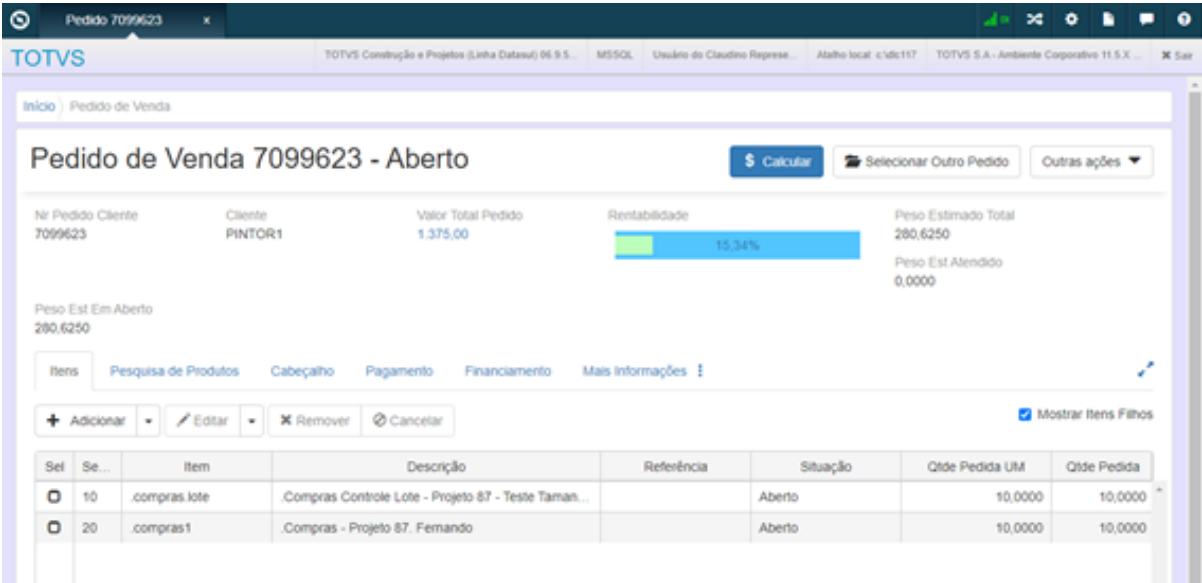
Pedido 7099623 ×

TOTVS

TOTVS Construção e Projetos (Linha Datasul) 06.9.5... MSSQL Usuário do Claudino Represe... Atalho local: c:\dlc117 TOTVS S.A - Ambiente Corporativo 11.5.X... ✖ Sair

Início 〉 Pedido de Venda

Pedido de Venda 7099623 - Aberto

$ Calcular

Selecionar Outro Pedido

Outras ações

Nr Pedido Cliente
7099623

Cliente
PINTOR1

Valor Total Pedido
1.375,00

Rentabilidade
15,34%

Peso Estimado Total
280,6250

Peso Est Atendido
0,0000

Peso Est Em Aberto
280,6250

Itens Pesquisa de Produtos Cabeçalho Pagamento Financiamento Mais Informações

+ Adicionar ✎ Editar ✖ Remover ⊘ Cancelar

Mostrar Itens Filhos

| Sel | Se... | Item | Descrição | Referência | Situação | Qtde Pedida UM | Qtde Pedida |
|---|---|---|---|---|---|---|---|
| | 10 | .compras.lote | .Compras Controle Lote - Projeto 87 - Teste Taman... | | Aberto | 10,0000 | 10,0000 |
| | 20 | .compras1 | .Compras - Projeto 87. Fernando | | Aberto | 10,0000 | 10,0000 |